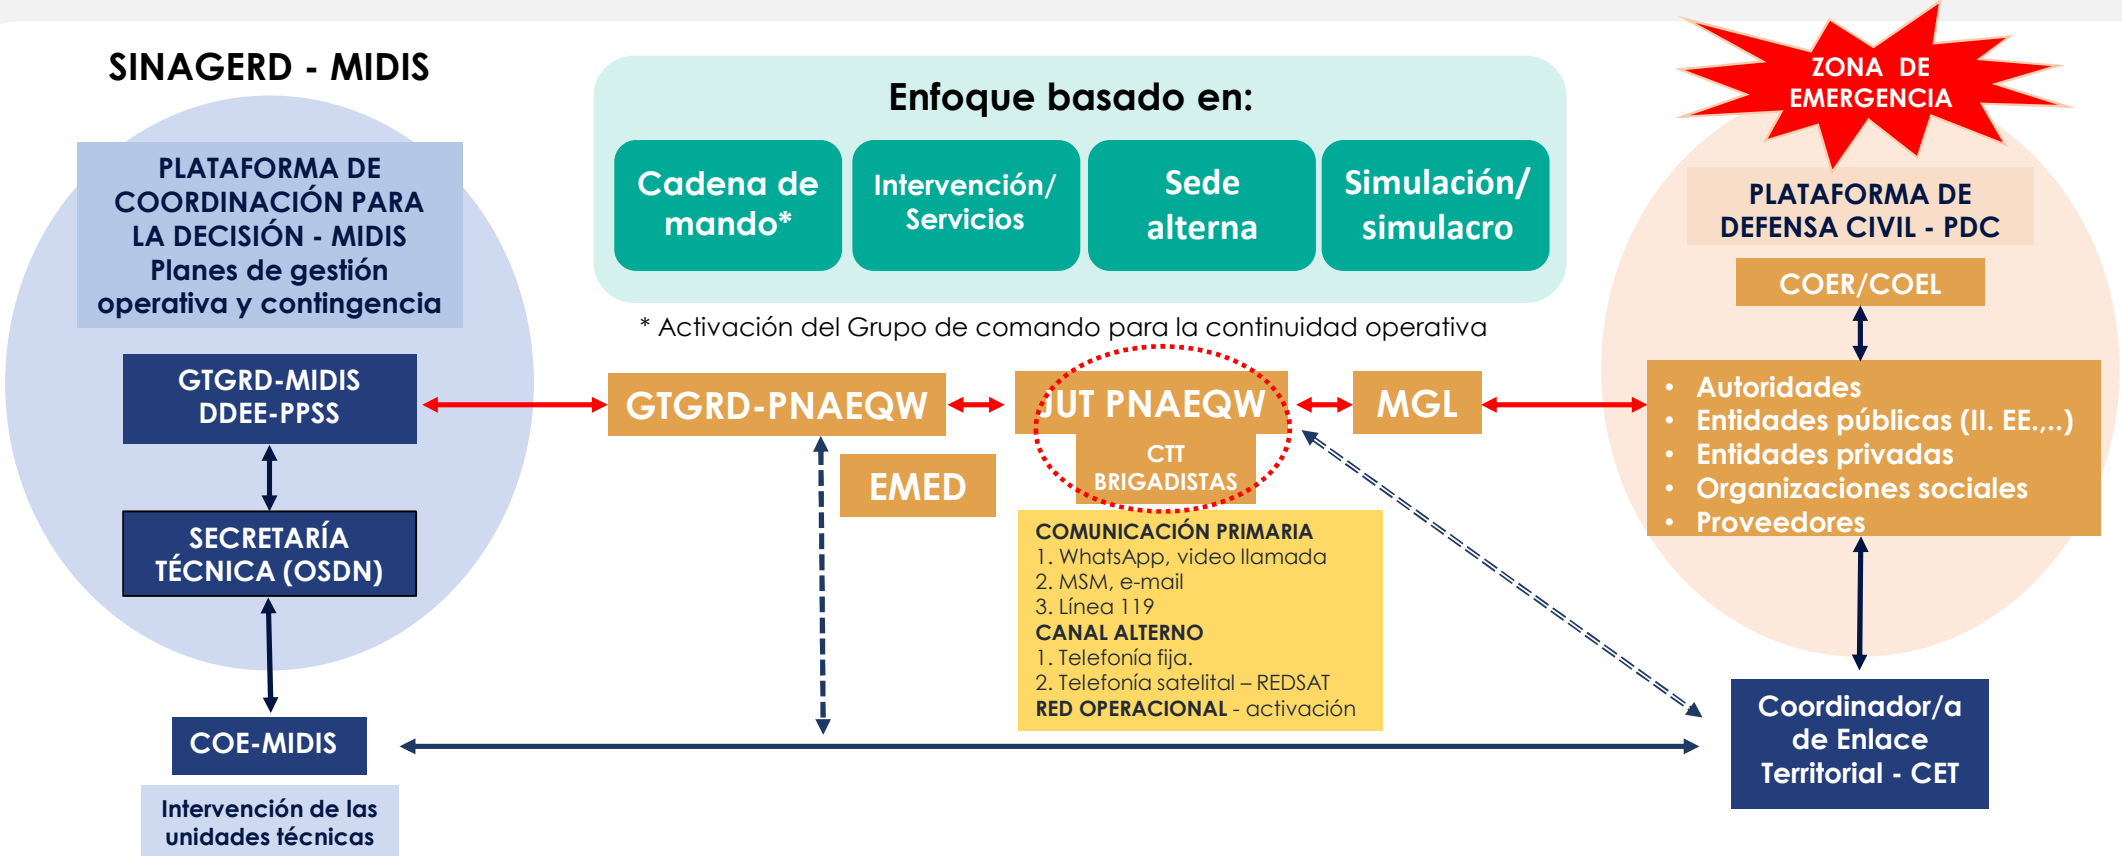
SINAGERD - MIDIS

PLATAFORMA DE COORDINACIÓN PARA LA DECISIÓN - MIDIS
Planes de gestión operativa y contingencia

GTGRD-MIDIS
DDEE-PPSS

SECRETARÍA TÉCNICA (OSDN)

COE-MIDIS

Intervención de las unidades técnicas

Enfoque basado en:

Cadena de mando*

Intervención/ Servicios

Sede alterna

Simulación/ simulacro

* Activación del Grupo de comando para la continuidad operativa

GTGRD-PNAEQW

EMED

JUT PNAEQW

CTT
BRIGADISTAS

MGL

COMUNICACIÓN PRIMARIA
1. WhatsApp, video llamada
2. MSM, e-mail
3. Línea 119
CANAL ALTERNO
1. Telefonía fija.
2. Telefonía satelital – REDSAT
RED OPERACIONAL - activación

ZONA DE EMERGENCIA

PLATAFORMA DE DEFENSA CIVIL - PDC

COER/COEL

- Autoridades
- Entidades públicas (II. EE.,..)
- Entidades privadas
- Organizaciones sociales
- Proveedores

Coordinador/a de Enlace Territorial - CET